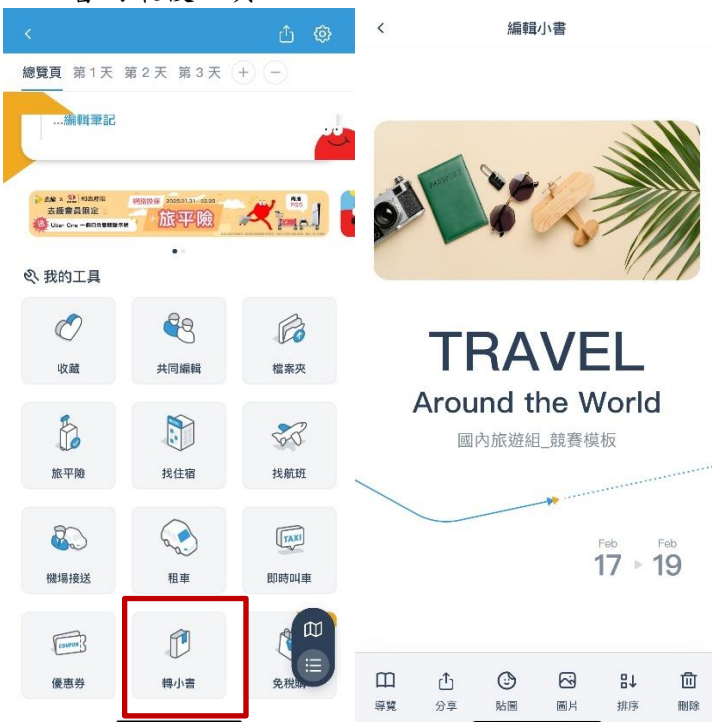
總覽頁 第 1 天 第 2 天 第 3 天 + −

...編輯筆記

去趟會員限定

旅平險

我的工具

收藏
共同編輯
檔案夾
旅平險
找住宿
找航班
機場接送
租車
即時叫車
TAXI
COUPON
優惠券
轉小書
免稅

編輯小書

PASSPORT

TRAVEL
Around the World
國內旅遊組_競賽模板

Feb 17 ▸ Feb 19

導覽
分享
貼圖
圖片
排序
刪除